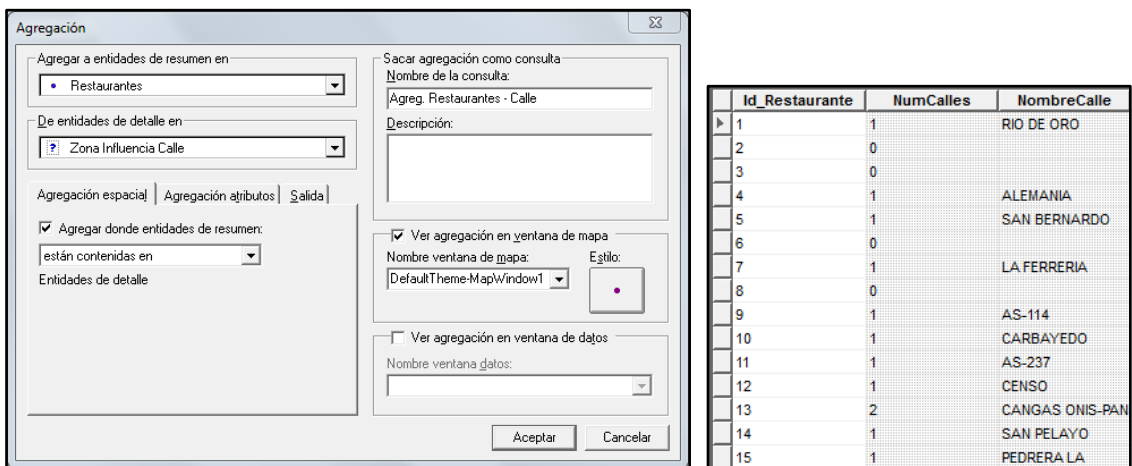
Agregación

Agregar a entidades de resumen en
Restaurantes

De entidades de detalle en
Zona Influencia Calle

Agregación espacial | Agregación atributos | Salida

☑ Agregar donde entidades de resumen:
están contenidas en
Entidades de detalle

Sacar agregación como consulta
Nombre de la consulta:
Agreg. Restaurantes - Calle
Descripción:

☑ Ver agregación en ventana de mapa
Nombre ventana de mapa:
DefaultTheme-MapWindow1
Estilo:

☐ Ver agregación en ventana de datos
Nombre ventana datos:

Aceptar
Cancelar

| Id_Restaurante | NumCalles | NombreCalle |
|---|---|---|
| 1 | 1 | RIO DE ORO |
| 2 | 0 | |
| 3 | 0 | |
| 4 | 1 | ALEMANIA |
| 5 | 1 | SAN BERNARDO |
| 6 | 0 | |
| 7 | 1 | LA FERRERIA |
| 8 | 0 | |
| 9 | 1 | AS-114 |
| 10 | 1 | CARBAYEDO |
| 11 | 1 | AS-237 |
| 12 | 1 | CENSO |
| 13 | 2 | CANGAS ONIS-PAN |
| 14 | 1 | SAN PELAYO |
| 15 | 1 | PEDRERA LA |